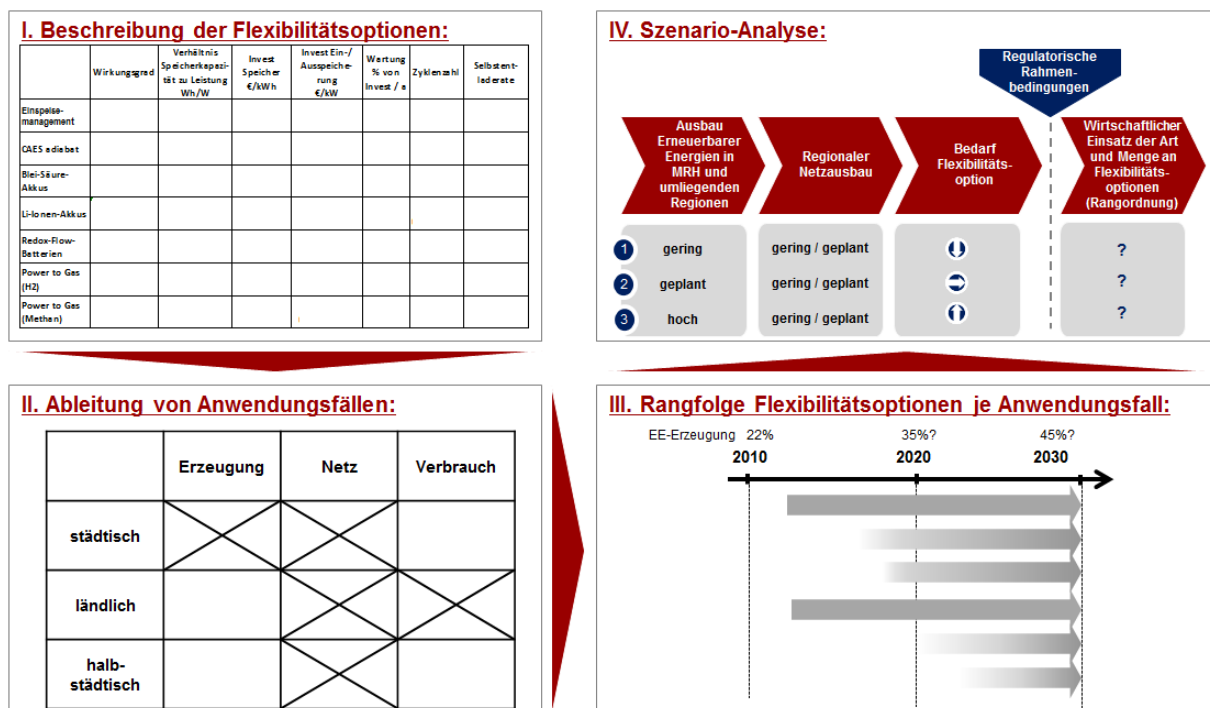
I. Beschreibung der Flexibilitätsoptionen:

| | Wirkungsgrad | Verhältnis Speicherkapazität zu Leistung Wh/W | Invest Speicher €/kWh | Invest Ein-/Ausspeicherung €/kW | Wartung % von Invest / a | Zyklenzahl | Selbstentladerate |
|---|---|---|---|---|---|---|---|
| Einspeisemanagement | | | | | | | |
| CAES adiabat | | | | | | | |
| Blei-Säure-Akkus | | | | | | | |
| Li-Ionen-Akkus | | | | | | | |
| Redox-Flow-Batterien | | | | | | | |
| Power to Gas (H2) | | | | | | | |
| Power to Gas (Methan) | | | | | | | |

IV. Szenario-Analyse:

Regulatorische Rahmenbedingungen

Ausbau Erneuerbarer Energien in MRH und umliegenden Regionen

Regionaler Netzausbau

Bedarf Flexibilitätsoption

Wirtschaftlicher Einsatz der Art und Menge an Flexibilitätsoptionen (Rangordnung)

1 gering | gering / geplant | ?
2 geplant | gering / geplant | ?
3 hoch | gering / geplant | ?

II. Ableitung von Anwendungsfällen:

| | Erzeugung | Netz | Verbrauch |
|---|---|---|---|
| städtisch | | | |
| ländlich | | | |
| halb-städtisch | | | |

III. Rangfolge Flexibilitätsoptionen je Anwendungsfall:

EE-Erzeugung 22% 35%? 45%?
2010 2020 2030